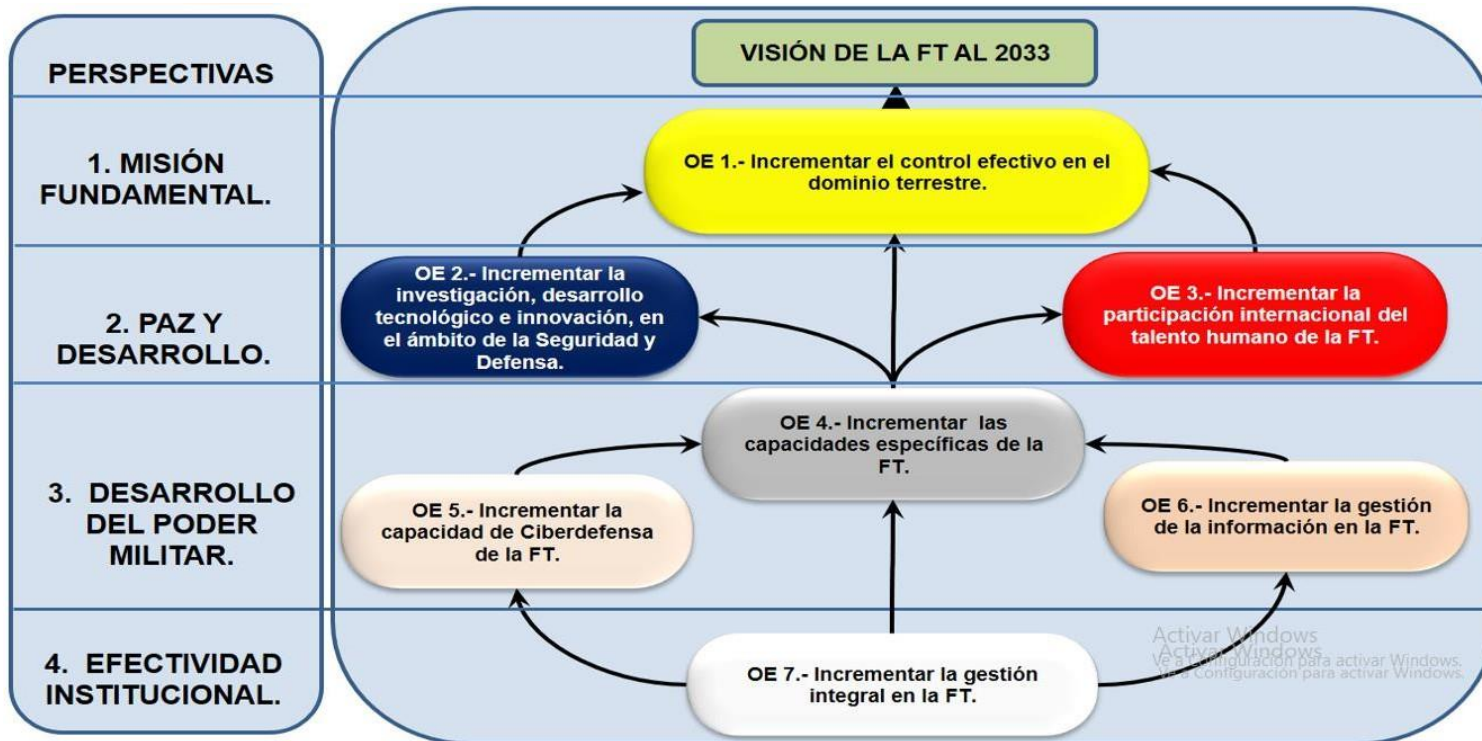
PERSPECTIVAS

VISIÓN DE LA FT AL 2033

1. MISIÓN FUNDAMENTAL.

OE 1.- Incrementar el control efectivo en el dominio terrestre.

2. PAZ Y DESARROLLO.

OE 2.- Incrementar la investigación, desarrollo tecnológico e innovación, en el ámbito de la Seguridad y Defensa.

OE 3.- Incrementar la participación internacional del talento humano de la FT.

3. DESARROLLO DEL PODER MILITAR.

OE 4.- Incrementar las capacidades específicas de la FT.

OE 5.- Incrementar la capacidad de Ciberdefensa de la FT.

OE 6.- Incrementar la gestión de la información en la FT.

4. EFECTIVIDAD INSTITUCIONAL.

OE 7.- Incrementar la gestión integral en la FT.

Activar Windows
Ve a Configuración para activar Windows.